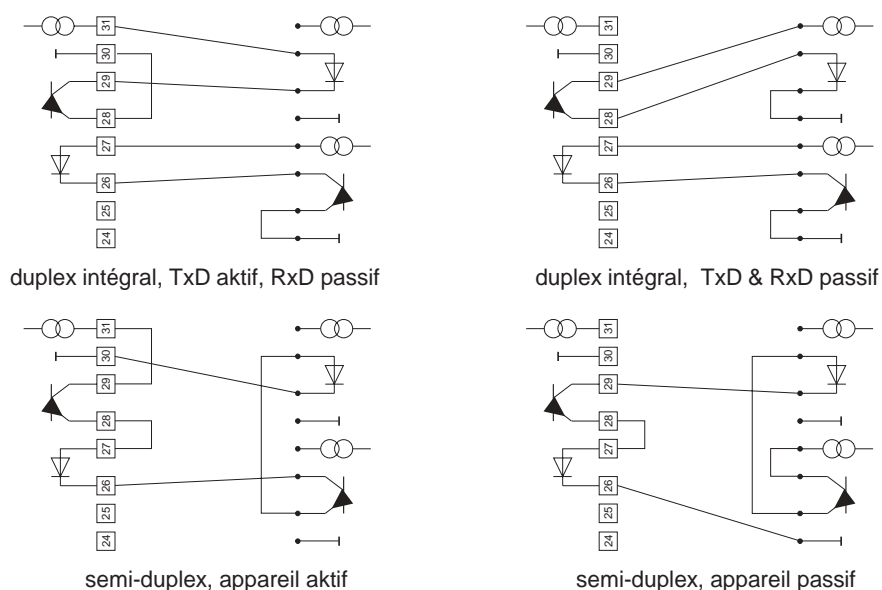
31
30
29
28
27
26
25
24

duplex intégral, TxD aktif, RxD passif

31
30
29
28
27
26
25
24

duplex intégral, TxD & RxD passif

31
30
29
28
27
26
25
24

semi-duplex, appareil aktif

31
30
29
28
27
26
25
24

semi-duplex, appareil passif